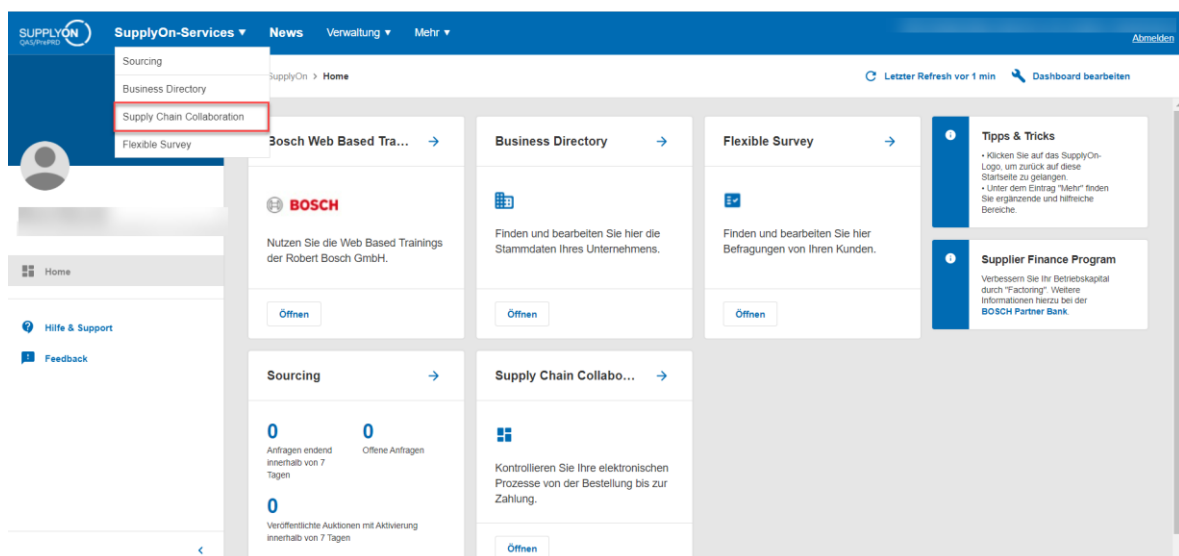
SUPPLYON QAS/PrePRD
SupplyOn-Services ▾
News
Verwaltung ▾
Mehr ▾
Abmelden

Sourcing
Business Directory
Supply Chain Collaboration
Flexible Survey

SupplyOn > Home

Letzter Refresh vor 1 min
Dashboard bearbeiten

Home

Hilfe & Support
Feedback

Bosch Web Based Tra...
BOSCH
Nutzen Sie die Web Based Trainings der Robert Bosch GmbH.
Öffnen

Business Directory
Finden und bearbeiten Sie hier die Stammdaten Ihres Unternehmens.
Öffnen

Flexible Survey
Finden und bearbeiten Sie hier Befragungen von Ihren Kunden.
Öffnen

Tipps & Tricks
• Klicken Sie auf das SupplyOn-Logo, um zurück auf diese Startseite zu gelangen.
• Unter dem Eintrag "Mehr" finden Sie ergänzende und hilfreiche Bereiche.

Supplier Finance Program
Verbessern Sie Ihr Betriebskapital durch "Factoring". Weitere Informationen hierzu bei der BOSCH Partner Bank.

Sourcing
0
Anfragen endend innerhalb von 7 Tagen
0
Offene Anfragen
0
Veröffentlichte Auktionen mit Aktivierung innerhalb von 7 Tagen

Supply Chain Collabo...
Kontrollieren Sie Ihre elektronischen Prozesse von der Bestellung bis zur Zahlung.
Öffnen